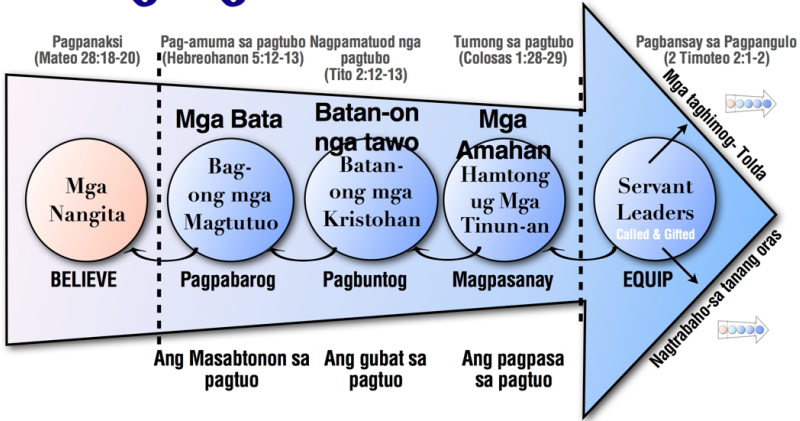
Pagpanaksi
(Mateo 28:18-20)

Pag-amuma sa pagtubo
(Hebreohanon 5:12-13)

Nagpamatuod nga pagtubo
(Tito 2:12-13)

Tumong sa pagtubo
(Colosas 1:28-29)

Pagbansay sa Pagpangulo
(2 Timoteo 2:1-2)

Mga Bata

Batan-on nga tawo

Mga Amahan

Mga Nangita

Bag-ong mga Magtutuo

Batan-ong mga Kristohan

Hamtong ug Mga Tinun-an

Servant Leaders
Called & Gifted

Mga taghimog- Tolda

Nagtrabaho-sa tanang oras

BELIEVE

Pagpabarog

Pagbuntog

Magpasanay

EQUIP

Ang Masabtonon sa pagtuo

Ang gubat sa pagtuo

Ang pagpasa sa pagtuo